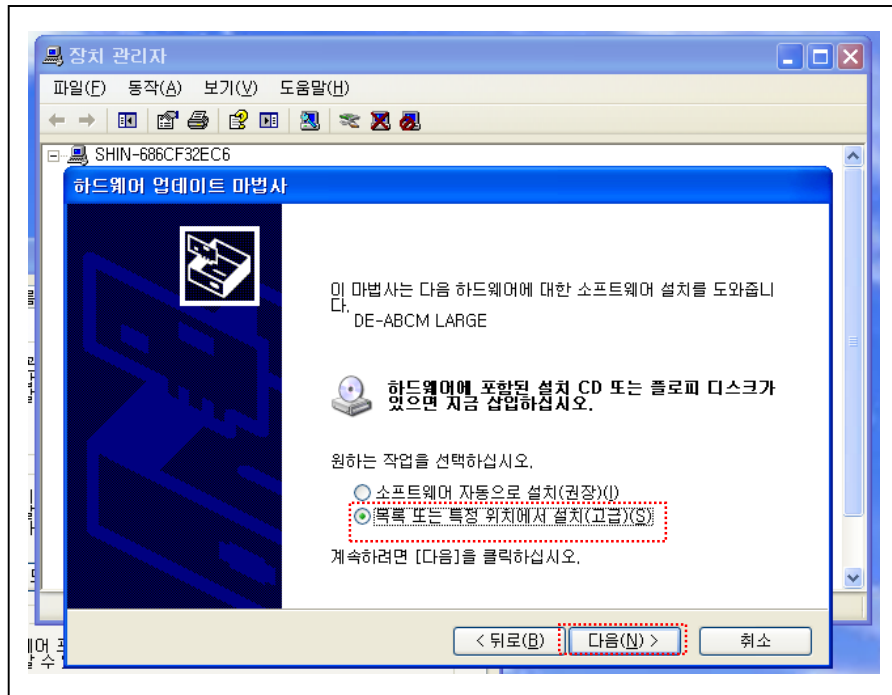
장치 관리자

파일(F) 동작(A) 보기(V) 도움말(H)

SHIN-686CF32EC6

하드웨어 업데이트 마법사

이 마법사는 다음 하드웨어에 대한 소프트웨어 설치를 도와줍니다.

DE-ABCM LARGE

하드웨어에 포함된 설치 CD 또는 플로피 디스크가 있으면 지금 삽입하십시오.

원하는 작업을 선택하십시오.

소프트웨어 자동으로 설치(권장)(I)

목록 또는 특정 위치에서 설치(고급)(S)

계속하려면 [다음]을 클릭하십시오.

< 뒤로(B)   다음(N) >   취소